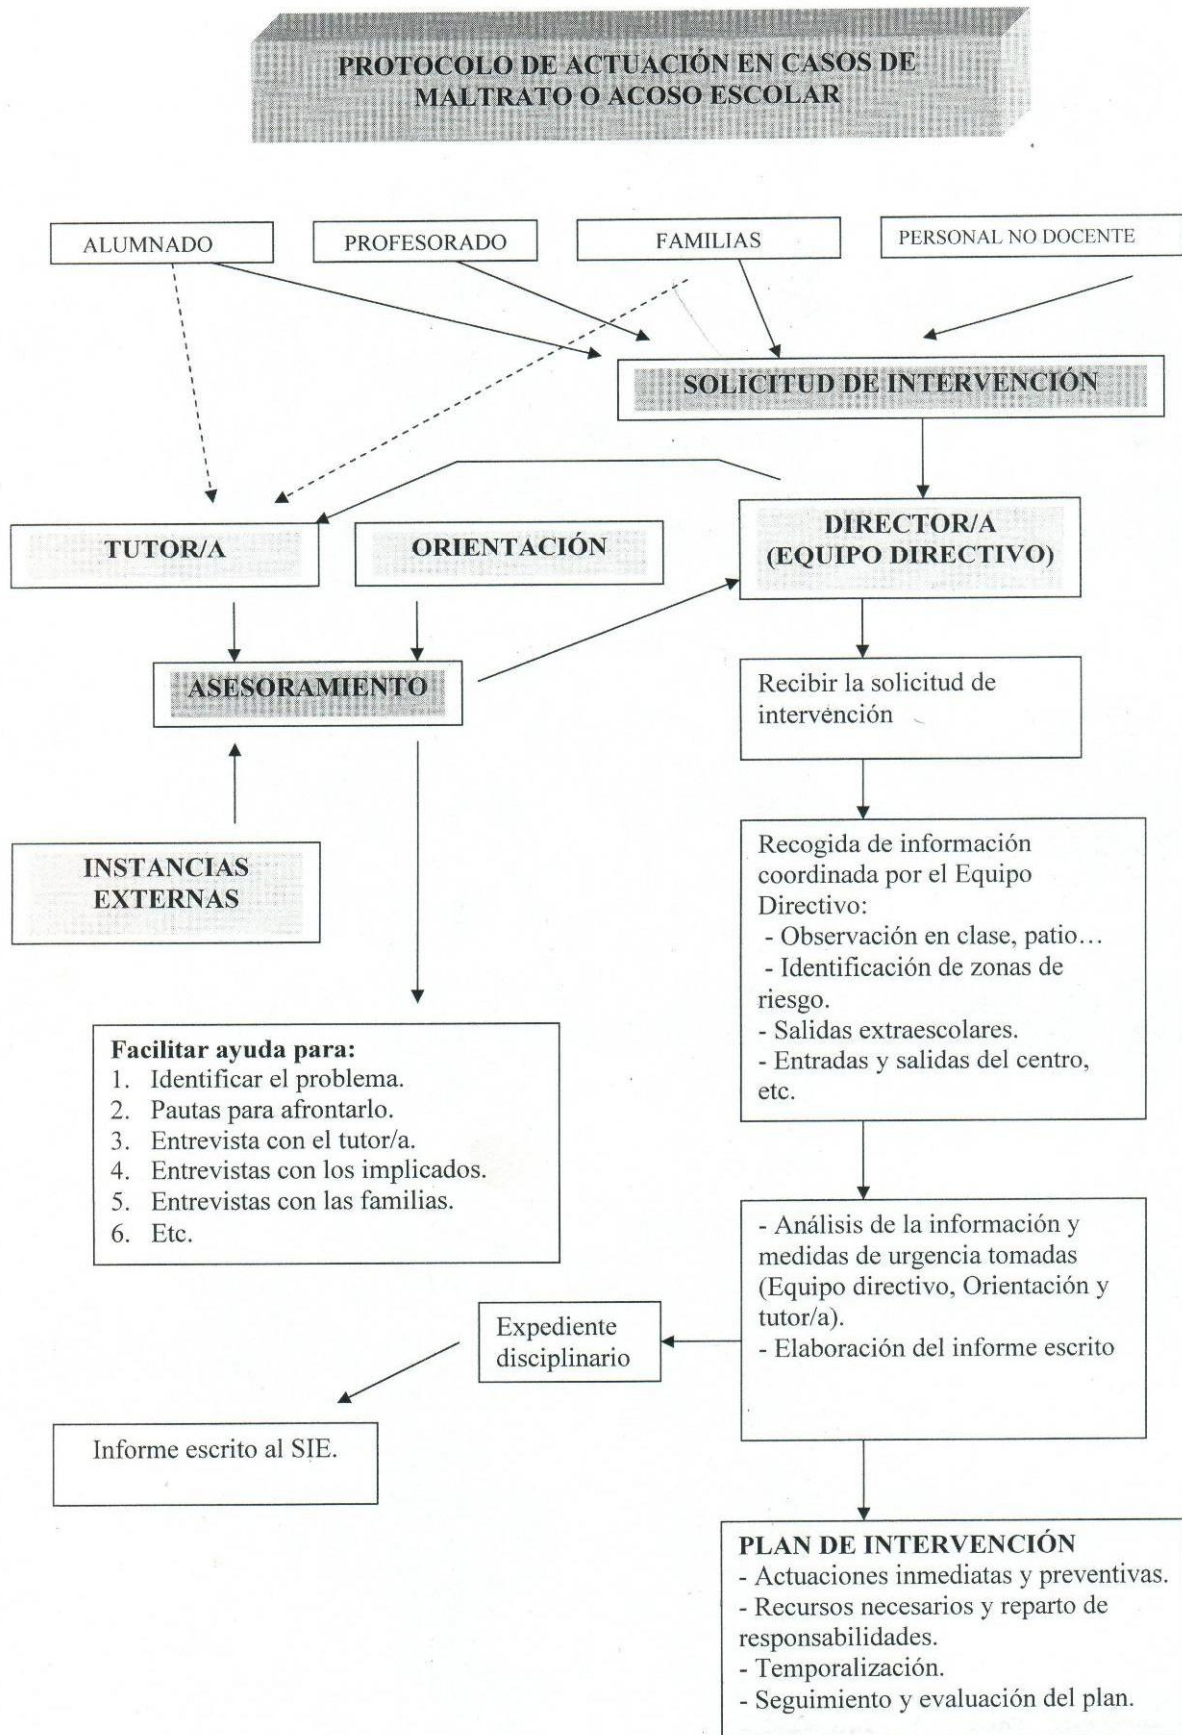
PROTOCOLO DE ACTUACIÓN EN CASOS DE MALTRATO O ACOSO ESCOLAR

ALUMNADO

PROFESORADO

FAMILIAS

PERSONAL NO DOCENTE

SOLICITUD DE INTERVENCIÓN

TUTOR/A

ORIENTACIÓN

DIRECTOR/A (EQUIPO DIRECTIVO)

ASESORAMIENTO

Recibir la solicitud de intervención

INSTANCIAS EXTERNAS

Recogida de información coordinada por el Equipo Directivo:
- Observación en clase, patio…
- Identificación de zonas de riesgo.
- Salidas extraescolares.
- Entradas y salidas del centro, etc.

Facilitar ayuda para:
1. Identificar el problema.
2. Pautas para afrontarlo.
3. Entrevista con el tutor/a.
4. Entrevistas con los implicados.
5. Entrevistas con las familias.
6. Etc.

- Análisis de la información y medidas de urgencia tomadas (Equipo directivo, Orientación y tutor/a).
- Elaboración del informe escrito

Expediente disciplinario

Informe escrito al SIE.

PLAN DE INTERVENCIÓN
- Actuaciones inmediatas y preventivas.
- Recursos necesarios y reparto de responsabilidades.
- Temporalización.
- Seguimiento y evaluación del plan.